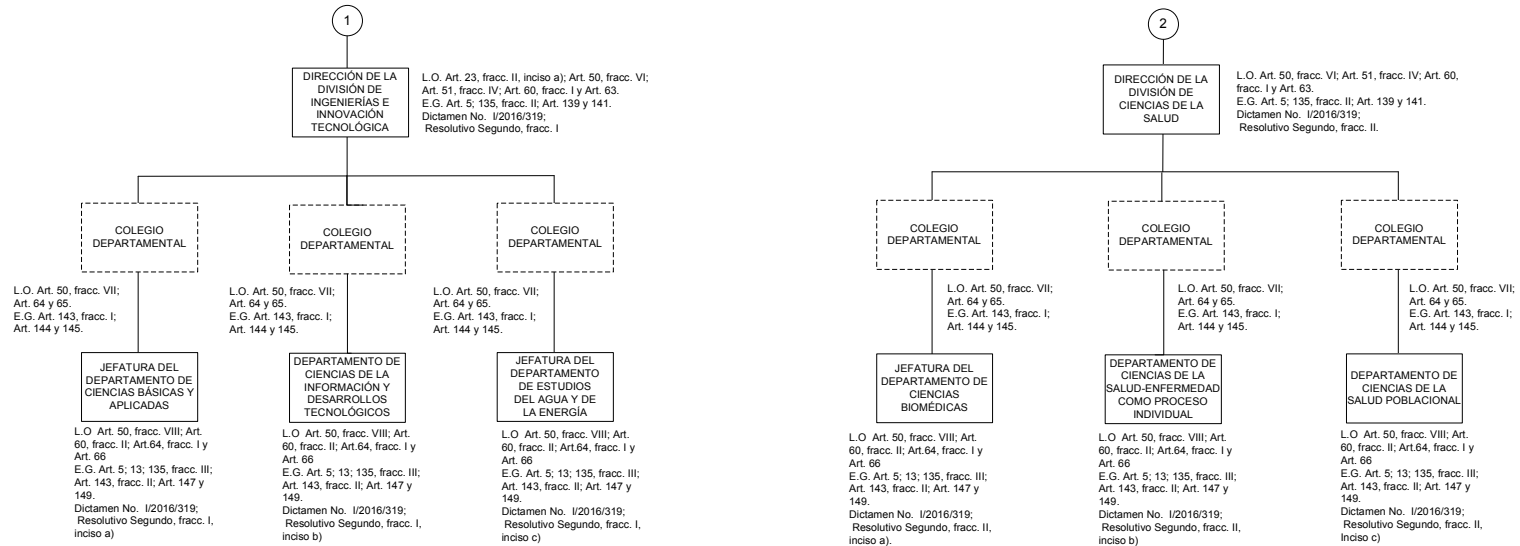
1

DIRECCIÓN DE LA DIVISIÓN DE INGENIERÍAS E INNOVACIÓN TECNOLÓGICA

L.O. Art. 23, fracc. II, inciso a); Art. 50, fracc. VI; Art. 51, fracc. IV; Art. 60, fracc. I y Art. 63.
E.G. Art. 5; 135, fracc. II; Art. 139 y 141.
Dictamen No. I/2016/319;
Resolutivo Segundo, fracc. I

COLEGIO DEPARTAMENTAL

L.O. Art. 50, fracc. VII; Art. 64 y 65.
E.G. Art. 143, fracc. I; Art. 144 y 145.

JEFATURA DEL DEPARTAMENTO DE CIENCIAS BÁSICAS Y APLICADAS

L.O Art. 50, fracc. VIII; Art. 60, fracc. II; Art.64, fracc. I y Art. 66
E.G. Art. 5; 13; 135, fracc. III; Art. 143, fracc. II; Art. 147 y 149.
Dictamen No. I/2016/319;
Resolutivo Segundo, fracc. I, inciso a)

COLEGIO DEPARTAMENTAL

L.O. Art. 50, fracc. VII; Art. 64 y 65.
E.G. Art. 143, fracc. I; Art. 144 y 145.

DEPARTAMENTO DE CIENCIAS DE LA INFORMACIÓN Y DESARROLLOS TECNOLÓGICOS

L.O Art. 50, fracc. VIII; Art. 60, fracc. II; Art.64, fracc. I y Art. 66
E.G. Art. 5; 13; 135, fracc. III; Art. 143, fracc. II; Art. 147 y 149.
Dictamen No. I/2016/319;
Resolutivo Segundo, fracc. I, inciso b)

COLEGIO DEPARTAMENTAL

L.O. Art. 50, fracc. VII; Art. 64 y 65.
E.G. Art. 143, fracc. I; Art. 144 y 145.

JEFATURA DEL DEPARTAMENTO DE ESTUDIOS DEL AGUA Y DE LA ENERGÍA

L.O Art. 50, fracc. VIII; Art. 60, fracc. II; Art.64, fracc. I y Art. 66
E.G. Art. 5; 13; 135, fracc. III; Art. 143, fracc. II; Art. 147 y 149.
Dictamen No. I/2016/319;
Resolutivo Segundo, fracc. I, inciso c)

2

DIRECCIÓN DE LA DIVISIÓN DE CIENCIAS DE LA SALUD

L.O. Art. 50, fracc. VI; Art. 51, fracc. IV; Art. 60, fracc. I y Art. 63.
E.G. Art. 5; 135, fracc. II; Art. 139 y 141.
Dictamen No. I/2016/319;
Resolutivo Segundo, fracc. II.

COLEGIO DEPARTAMENTAL

L.O. Art. 50, fracc. VII; Art. 64 y 65.
E.G. Art. 143, fracc. I; Art. 144 y 145.

JEFATURA DEL DEPARTAMENTO DE CIENCIAS BIOMÉDICAS

L.O Art. 50, fracc. VIII; Art. 60, fracc. II; Art.64, fracc. I y Art. 66
E.G. Art. 5; 13; 135, fracc. III; Art. 143, fracc. II; Art. 147 y 149.
Dictamen No. I/2016/319;
Resolutivo Segundo, fracc. II, inciso a).

COLEGIO DEPARTAMENTAL

L.O. Art. 50, fracc. VII; Art. 64 y 65.
E.G. Art. 143, fracc. I; Art. 144 y 145.

DEPARTAMENTO DE CIENCIAS DE LA SALUD-ENFERMEDAD COMO PROCESO INDIVIDUAL

L.O Art. 50, fracc. VIII; Art. 60, fracc. II; Art.64, fracc. I y Art. 66
E.G. Art. 5; 13; 135, fracc. III; Art. 143, fracc. II; Art. 147 y 149.
Dictamen No. I/2016/319;
Resolutivo Segundo, fracc. II, inciso b)

COLEGIO DEPARTAMENTAL

L.O. Art. 50, fracc. VII; Art. 64 y 65.
E.G. Art. 143, fracc. I; Art. 144 y 145.

DEPARTAMENTO DE CIENCIAS DE LA SALUD POBLACIONAL

L.O Art. 50, fracc. VIII; Art. 60, fracc. II; Art.64, fracc. I y Art. 66
E.G. Art. 5; 13; 135, fracc. III; Art. 143, fracc. II; Art. 147 y 149.
Dictamen No. I/2016/319;
Resolutivo Segundo, fracc. II, Inciso c)